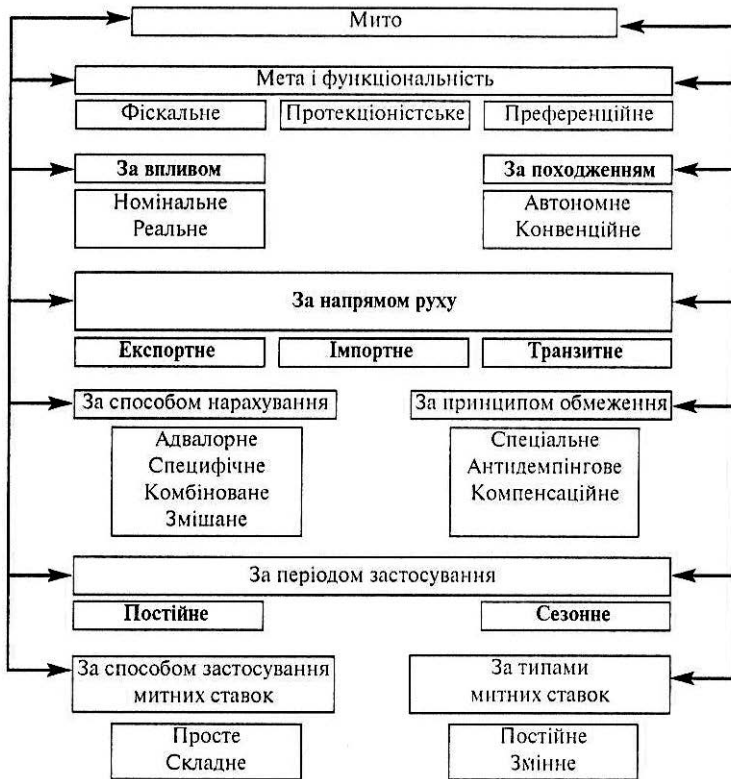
Мито

Мета і функціональність

Фіскальне

Протекціоністське

Преференційне

За впливом

Номінальне
Реальне

За походженням

Автономне
Конвенційне

За напрямом руху

Експортне

Імпортне

Транзитне

За способом нарахування

Адвалорне
Специфічне
Комбіноване
Змішане

За принципом обмеження

Спеціальне
Антидемпінгове
Компенсаційне

За періодом застосування

Постійне

Сезонне

За способом застосування митних ставок

Просте
Складне

За типами митних ставок

Постійне
Змінне